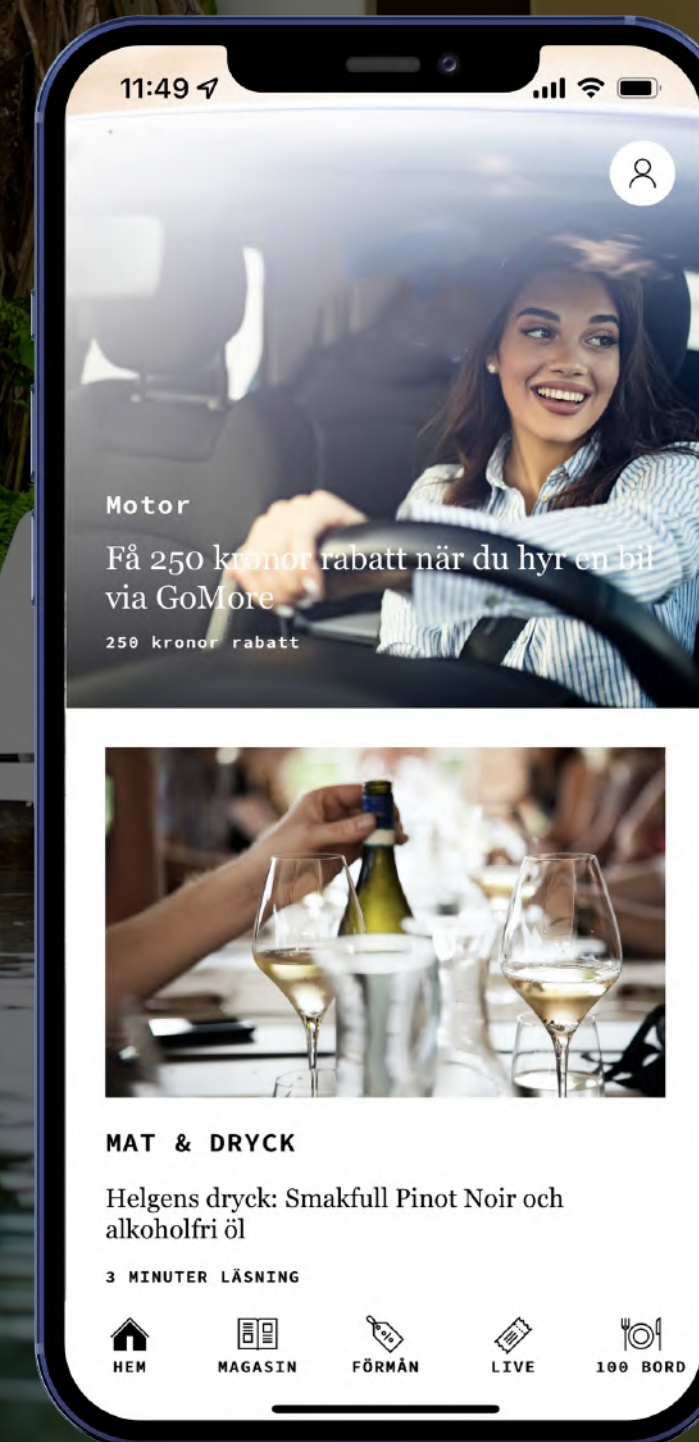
11:49

Motor

Få 250 kronor rabatt när du hyr en bil via GoMore

250 kronor rabatt

MAT & DRYCK

Helgens dryck: Smakfull Pinot Noir och alkoholfri öl

3 MINUTER LÄSNING

HEM MAGASIN FÖRMÅN LIVE 100 BORD